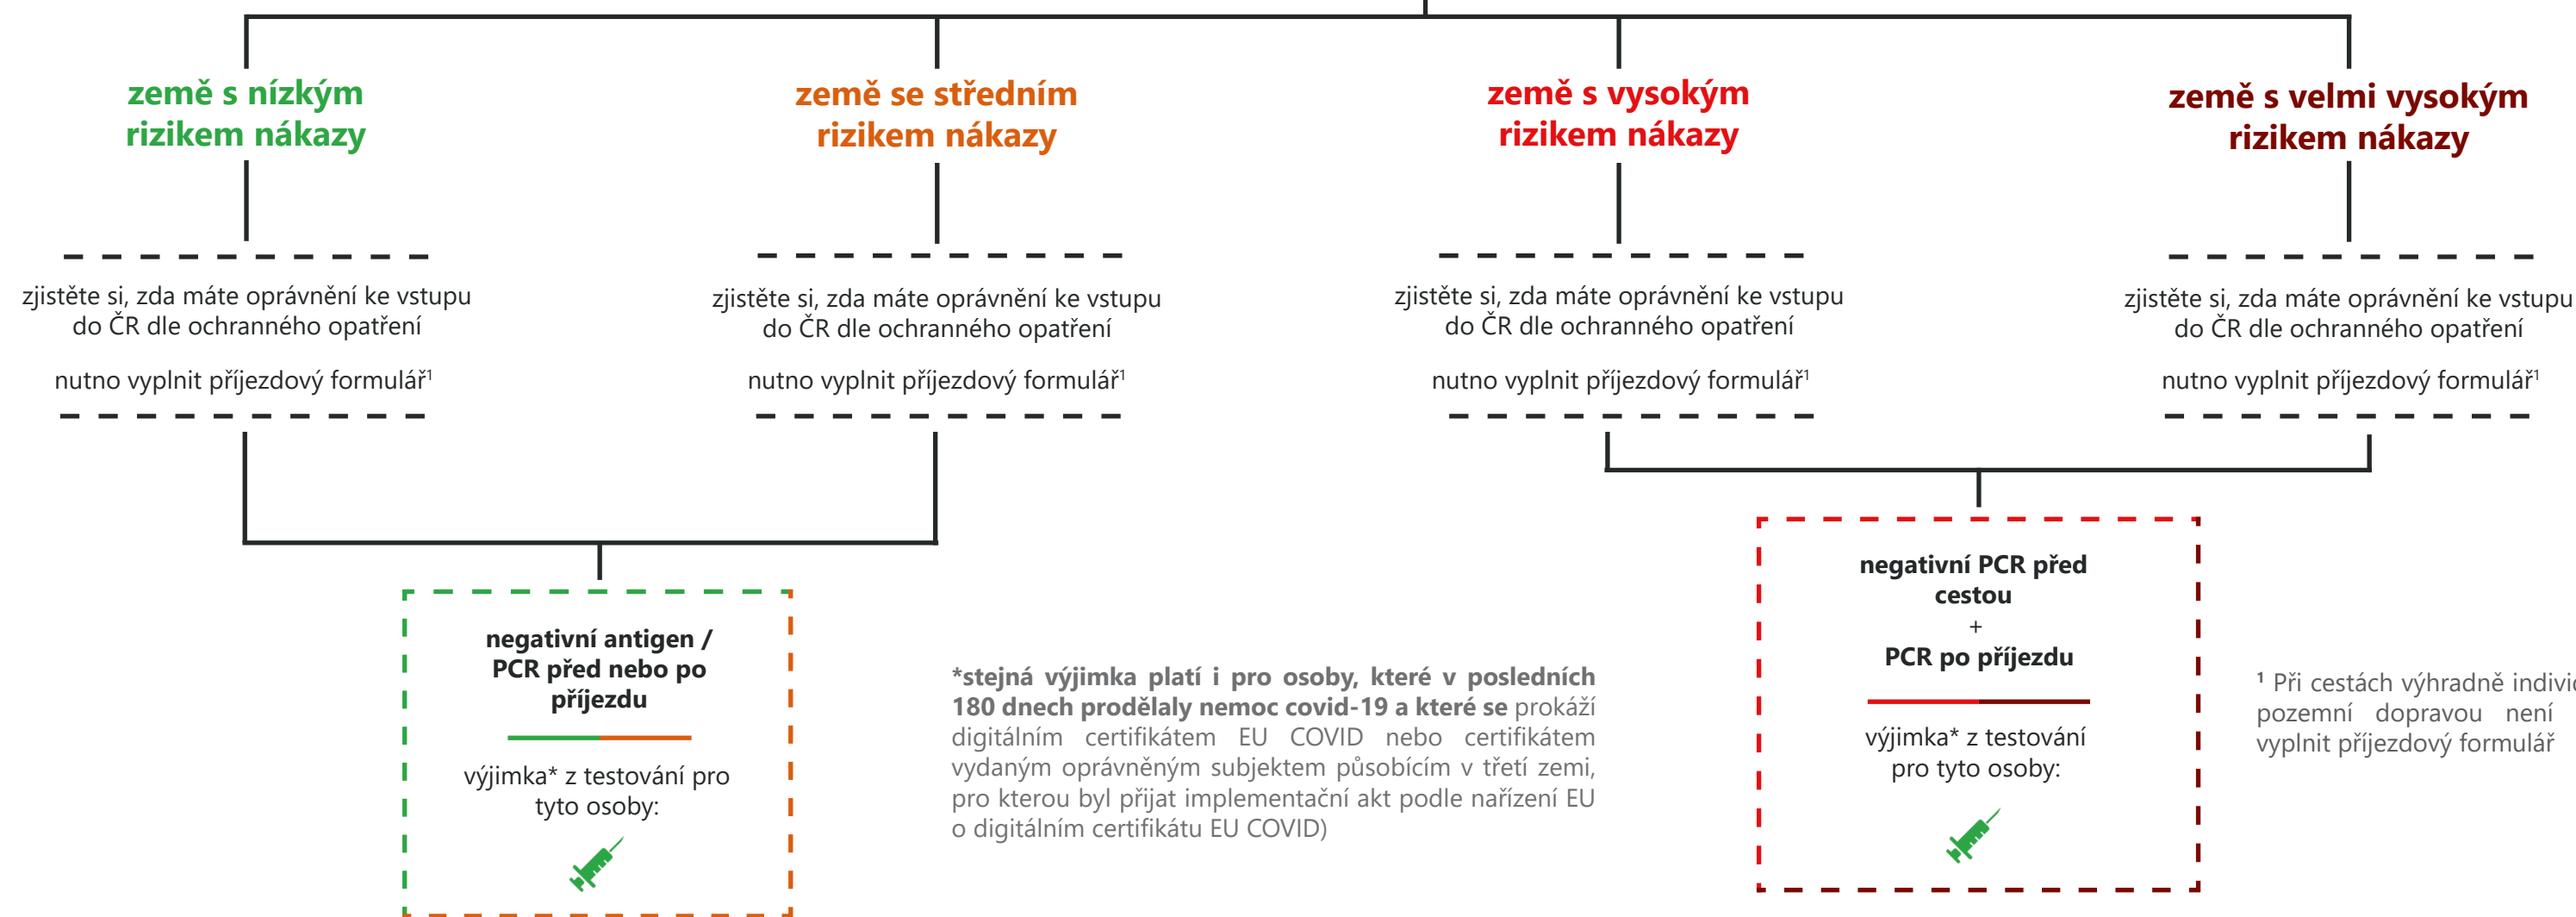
země s nízkým rizikem nákazy

země se středním rizikem nákazy

země s vysokým rizikem nákazy

země s velmi vysokým rizikem nákazy

zjistěte si, zda máte oprávnění ke vstupu do ČR dle ochranného opatření

nutno vyplnit příjezdový formulář$^1$

zjistěte si, zda máte oprávnění ke vstupu do ČR dle ochranného opatření

nutno vyplnit příjezdový formulář$^1$

zjistěte si, zda máte oprávnění ke vstupu do ČR dle ochranného opatření

nutno vyplnit příjezdový formulář$^1$

zjistěte si, zda máte oprávnění ke vstupu do ČR dle ochranného opatření

nutno vyplnit příjezdový formulář$^1$

negativní antigen / PCR před nebo po příjezdu

výjimka* z testování pro tyto osoby:

*stejná výjimka platí i pro osoby, které v posledních 180 dnech prodělaly nemoc covid-19 a které se prokáží digitálním certifikátem EU COVID nebo certifikátem vydaným oprávněným subjektem působícím v třetí zemi, pro kterou byl přijat implementační akt podle nařízení EU o digitálním certifikátu EU COVID)

negativní PCR před cestou
+
PCR po příjezdu

výjimka* z testování pro tyto osoby:

$^1$ Při cestách výhradně indivi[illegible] pozemní dopravou není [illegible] vyplnit příjezdový formulář